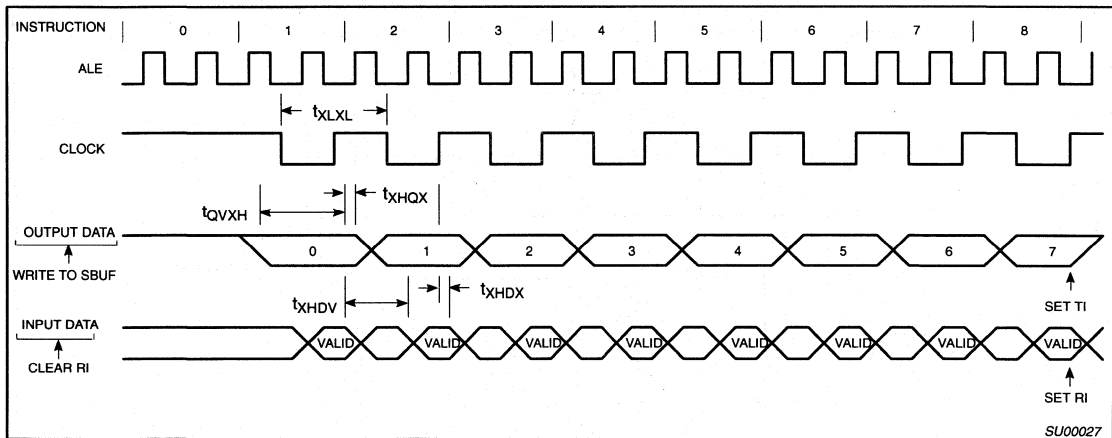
INSTRUCTION 0 1 2 3 4 5 6 7 8

ALE

$t_{XLXL}$

CLOCK

$t_{QVXH}$ $t_{XHQX}$

OUTPUT DATA 0 1 2 3 4 5 6 7

WRITE TO SBUF

$t_{XHDV}$ $t_{XHDX}$

SET TI

INPUT DATA VALID VALID VALID VALID VALID VALID VALID VALID

CLEAR RI

SET RI

SU00027